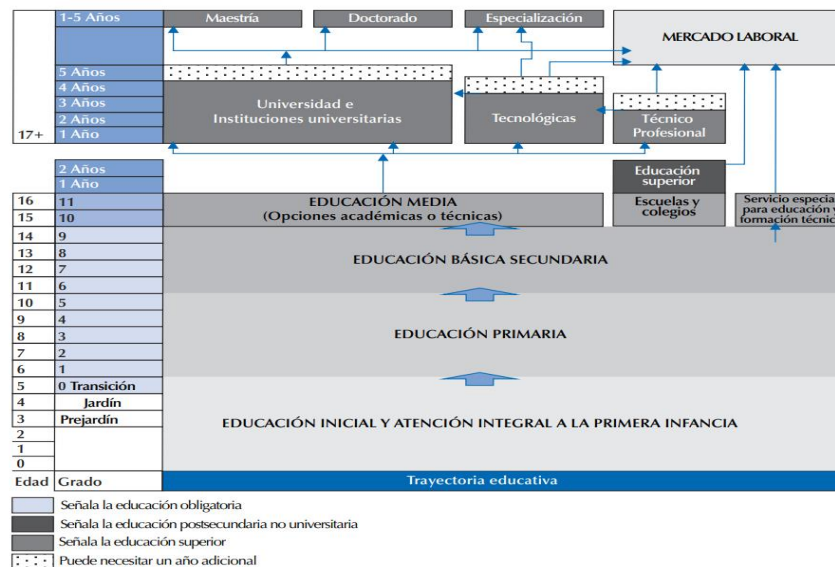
1-5 Años
Maestría
Doctorado
Especialización
MERCADO LABORAL
5 Años
4 Años
3 Años
2 Años
17+ 1 Año
Universidad e Instituciones universitarias
Tecnológicas
Técnico Profesional
2 Años
1 Año
Educación superior
Escuelas y colegios
Servicio especia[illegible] para educación y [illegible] formación técnic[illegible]

| Edad | Grado |
|---|---|
| 16 | 11 |
| 15 | 10 |
| 14 | 9 |
| 13 | 8 |
| 12 | 7 |
| 11 | 6 |
| 10 | 5 |
| 9 | 4 |
| 8 | 3 |
| 7 | 2 |
| 6 | 1 |
| 5 | 0 Transición |
| 4 | Jardín |
| 3 | Prejardín |
| 2 | |
| 1 | |
| 0 | |

EDUCACIÓN MEDIA (Opciones académicas o técnicas)
EDUCACIÓN BÁSICA SECUNDARIA
EDUCACIÓN PRIMARIA
EDUCACIÓN INICIAL Y ATENCIÓN INTEGRAL A LA PRIMERA INFANCIA
Trayectoria educativa

Señala la educación obligatoria
Señala la educación postsecundaria no universitaria
Señala la educación superior
Puede necesitar un año adicional